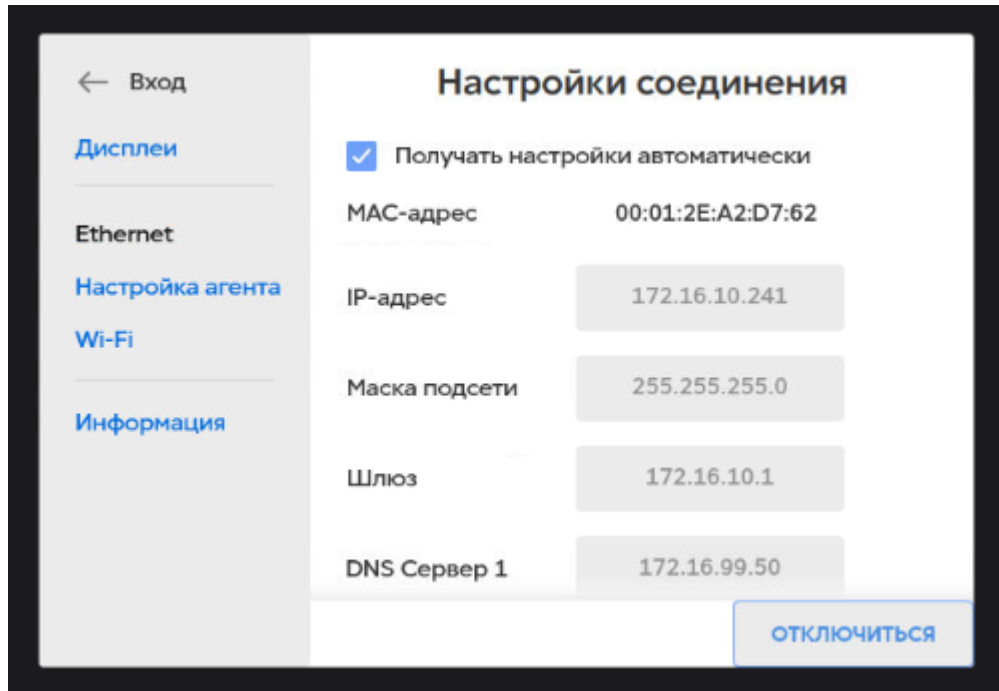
← Вход

Дисплеи

Ethernet

Настройка агента

Wi-Fi

Информация

Настройки соединения

Получать настройки автоматически

MAC-адрес 00:01:2E:A2:D7:62

IP-адрес 172.16.10.241

Маска подсети 255.255.255.0

Шлюз 172.16.10.1

DNS Сервер 1 172.16.99.50

ОТКЛЮЧИТЬСЯ